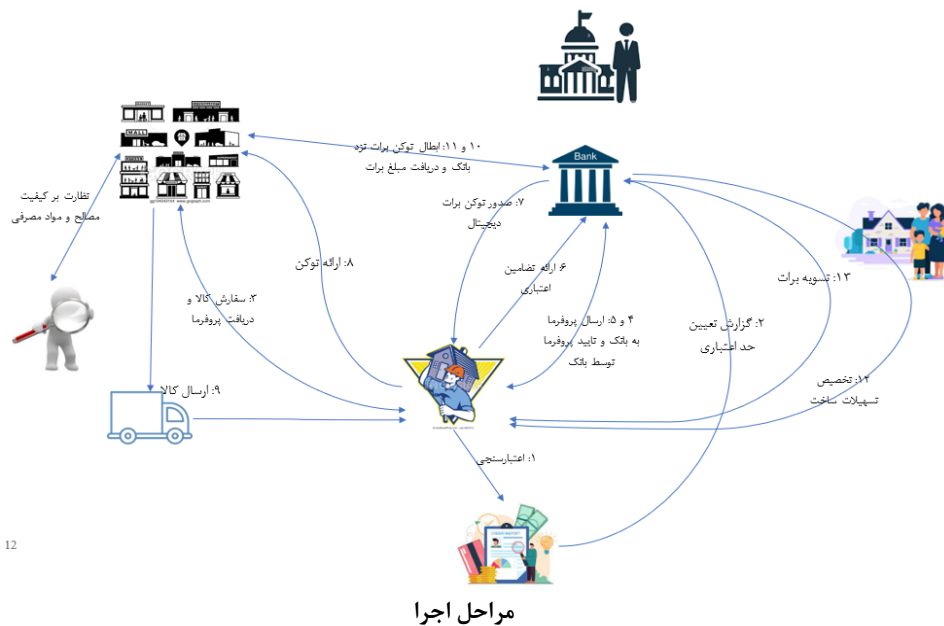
۱۰ و ۱۱: ابطال توکن برات نزد بانک و دریافت مبلغ برات

نظارت بر کیفیت مصالح و مواد مصرفی

Bank

۷: صدور توکن برات دیجیتال

۸: ارائه توکن

۶: ارائه تضامین اعتباری

۳: سفارش کالا و دریافت پروفرما

۴ و ۵: ارسال پروفرما به بانک و تایید پروفرما توسط بانک

۱۳: تسویه برات

۲: گزارش تعیین حد اعتباری

۹: ارسال کالا

۱۲: تخصیص تسهیلات ساخت

۱: اعتبارسنجی

12

مراحل اجرا